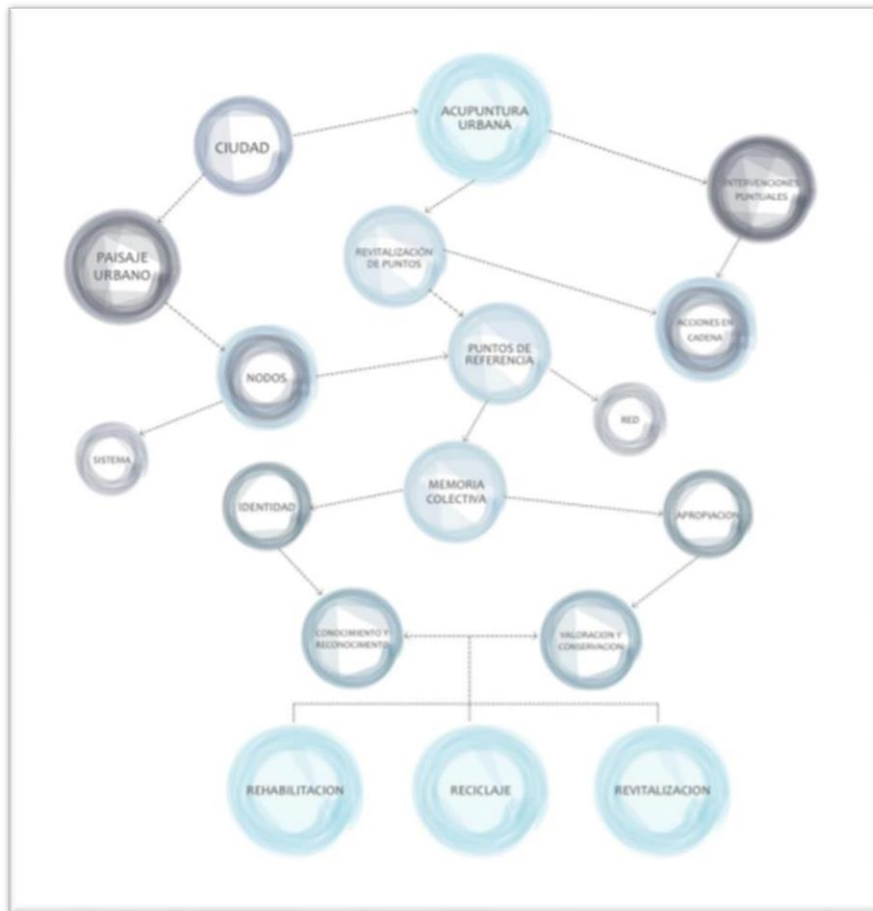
CIUDAD

ACUPUNTURA URBANA

INTERVENCIONES PUNTUALES

PAISAJE URBANO

REVITALIZACIÓN DE PUNTOS

ACCIONES EN CADENA

NODOS

PUNTOS DE REFERENCIA

RED

SISTEMA

MEMORIA COLECTIVA

IDENTIDAD

APROPIACION

CONOCIMIENTO Y RECONOCIMIENTO

VALORACION Y CONSERVACION

REHABILITACION

RECICLAJE

REVITALIZACION